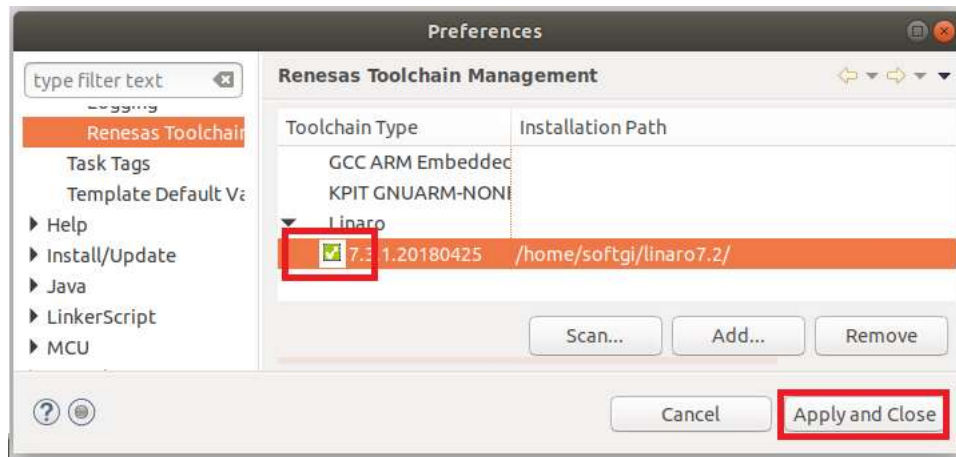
Preferences

type filter text

Logging

Renesas Toolchain

Task Tags

Template Default Va

Help

Install/Update

Java

LinkerScript

MCU

Renesas Toolchain Management

| Toolchain Type | Installation Path |
|---|---|
| GCC ARM Embeddec | |
| KPIT GNUARM-NONI | |
| Linaro | |
| 7.3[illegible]1.20180425 | /home/softgi/linaro7.2/ |

Scan...

Add...

Remove

Cancel

Apply and Close